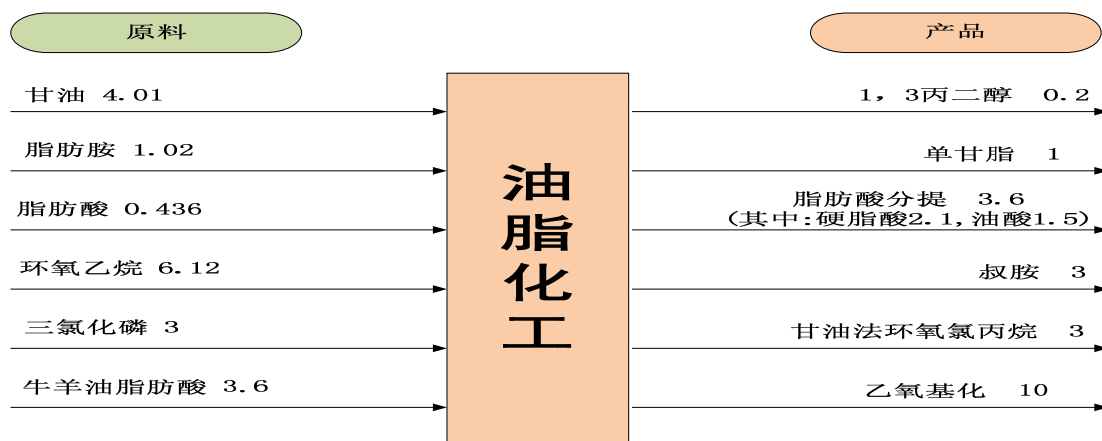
原料

产品

甘油 4.01

脂肪胺 1.02

脂肪酸 0.436

环氧乙烷 6.12

三氯化磷 3

牛羊油脂肪酸 3.6

油脂化工

1，3丙二醇 0.2

单甘脂 1

脂肪酸分提 3.6
（其中:硬脂酸2.1，油酸1.5）

叔胺 3

甘油法环氧氯丙烷 3

乙氧基化 10